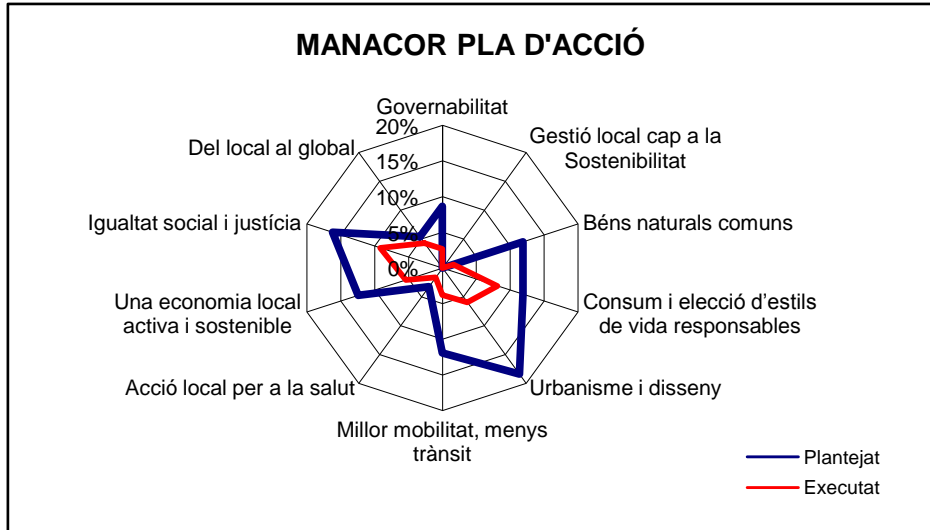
MANACOR PLA D'ACCIÓ

20%
15%
10%
5%
0%

Governabilitat
Gestió local cap a la Sostenibilitat
Béns naturals comuns
Consum i elecció d'estils de vida responsables
Urbanisme i disseny
Millor mobilitat, menys trànsit
Acció local per a la salut
Una economia local activa i sostenible
Igualtat social i justícia
Del local al global

Plantejat
Executat